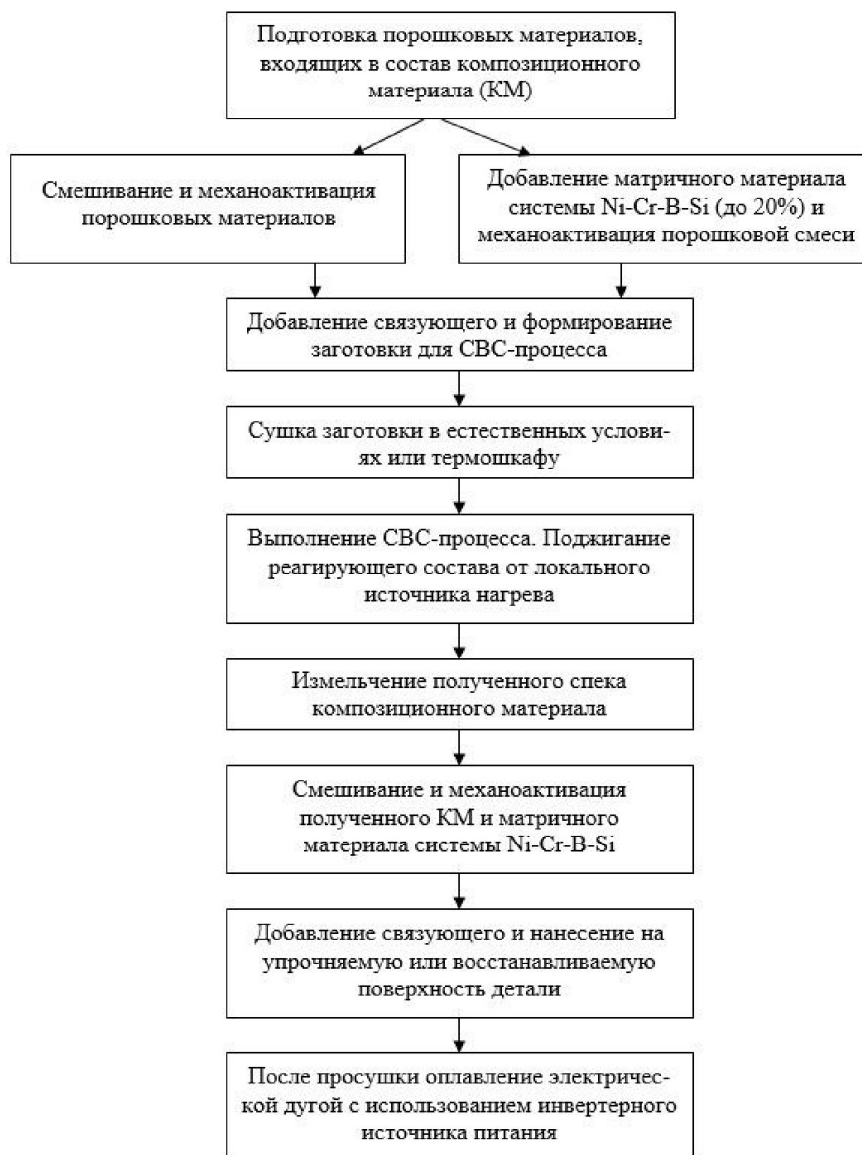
Подготовка порошковых материалов, входящих в состав композиционного материала (КМ)

Смешивание и механоактивация порошковых материалов

Добавление матричного материала системы Ni-Cr-B-Si (до 20%) и механоактивация порошковой смеси

Добавление связующего и формирование заготовки для СВС-процесса

Сушка заготовки в естественных условиях или термошкафу

Выполнение СВС-процесса. Поджигание реагирующего состава от локального источника нагрева

Измельчение полученного спека композиционного материала

Смешивание и механоактивация полученного КМ и матричного материала системы Ni-Cr-B-Si

Добавление связующего и нанесение на упрочняемую или восстанавливаемую поверхность детали

После просушки оплавление электрической дугой с использованием инвертерного источника питания